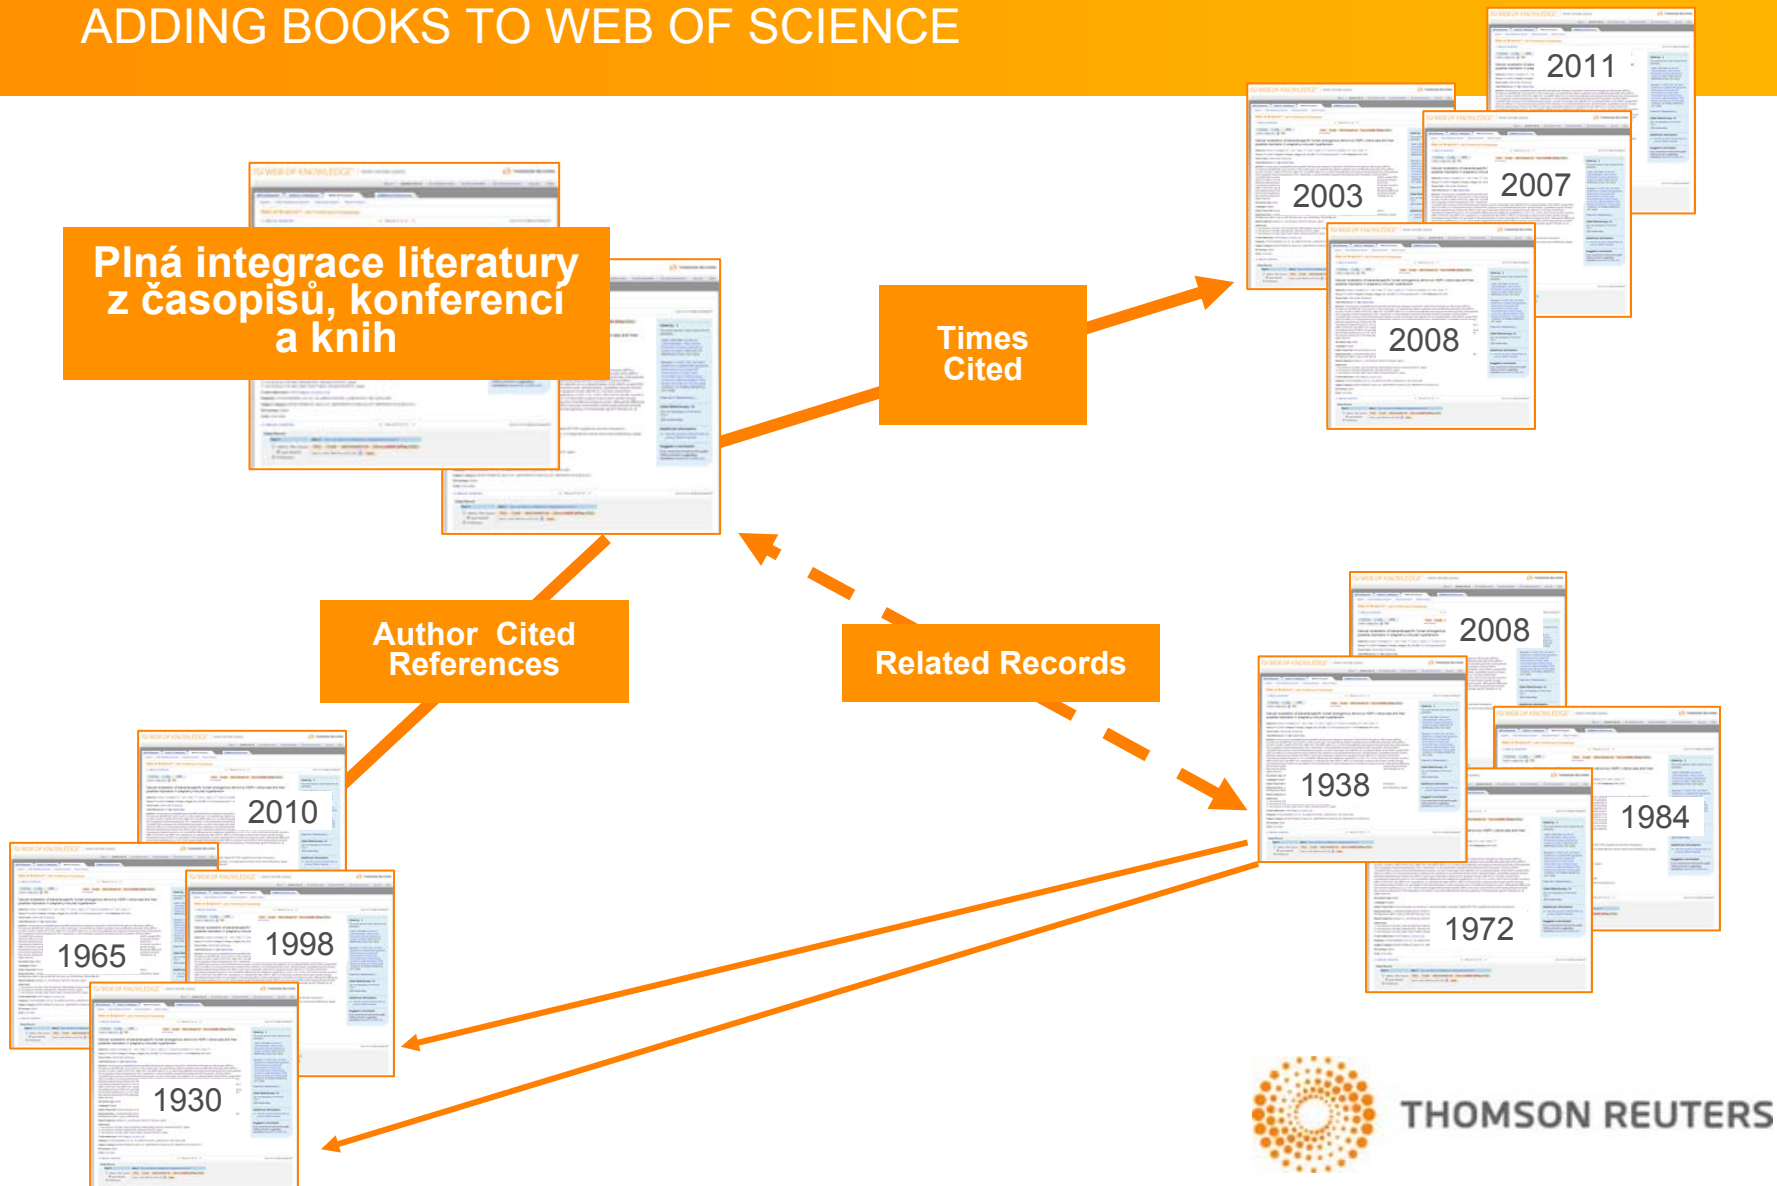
ADDING BOOKS TO WEB OF SCIENCE

Plná integrace literatury z časopisů, konferencí a knih

Times Cited

2011

2003

2007

2008

Author Cited References

Related Records

2008

2010

1938

1984

1965

1998

1972

1930

THOMSON REUTERS